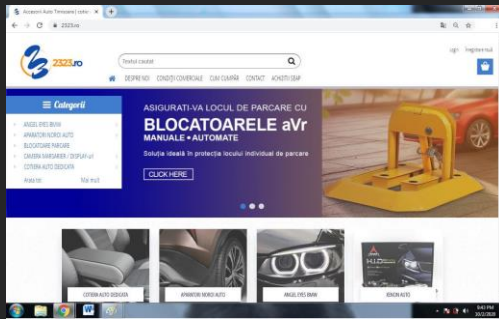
Accesorii Auto Timisoara | Cotiere
2323.ro
2323.ro
Textul cautat
Login Inregistrare
DESPRE NOI CONDITII COMERCIALE CUM CUMPAR CONTACT ACHIZITII CEAP
Categorii
ANGEL EYES BMW
APARATORI NOROI AUTO
BLOCATOARE PARCARE
CAMERA MARSARIER / DISPLAY-uri
COTIERA AUTO DEDICATA
Arata tot Mai mult
ASIGURATI-VA LOCUL DE PARCARE CU
BLOCATOARELE aVr
MANUALE • AUTOMATE
Soluția ideală în protecția locului individual de parcare
CLICK HERE
COTIERA AUTO DEDICATA
APARATORI NOROI AUTO
ANGEL EYES BMW
XENON AUTO
5:43 PM
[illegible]